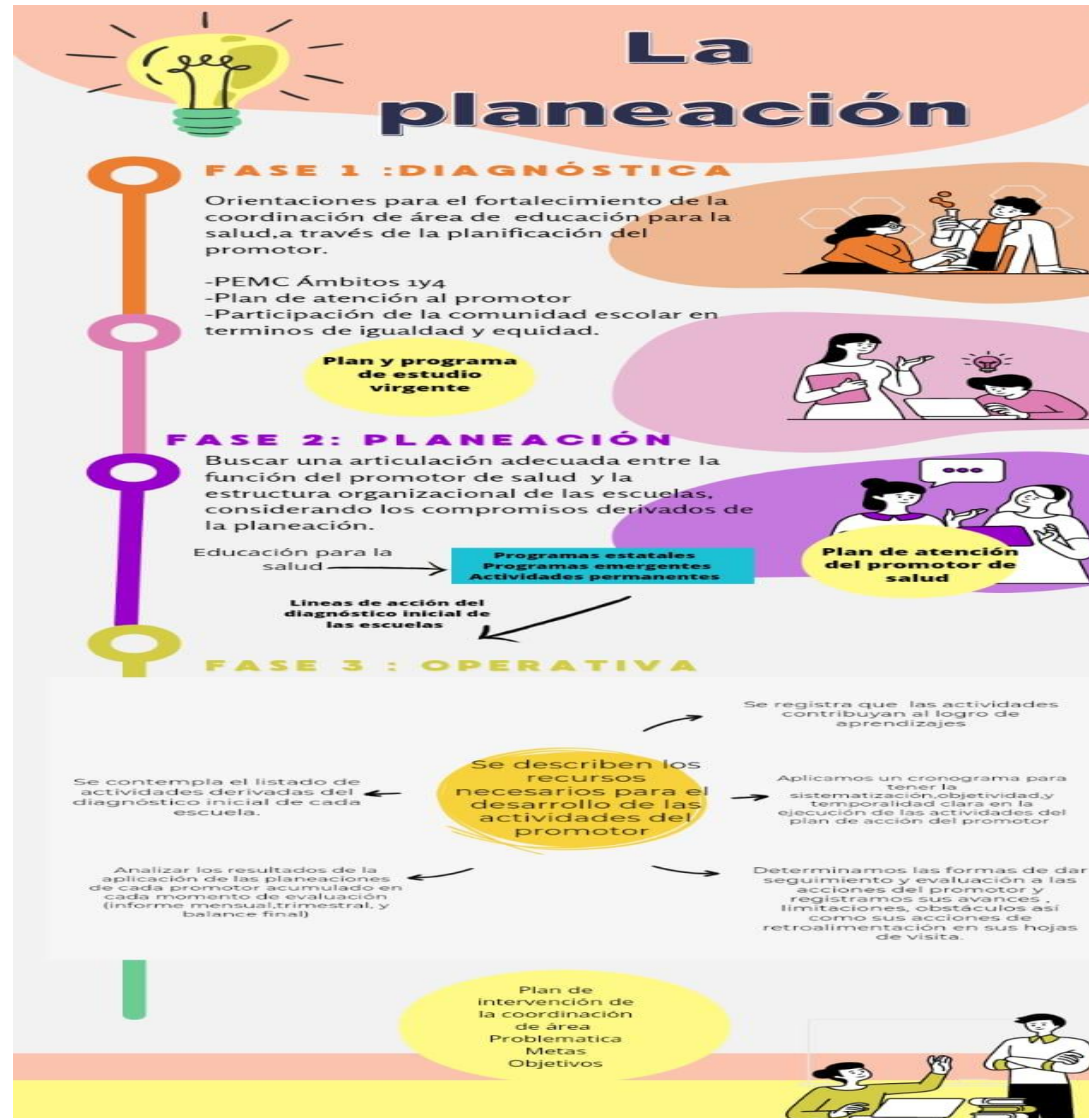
La planeación

FASE 1 :DIAGNÓSTICA

Orientaciones para el fortalecimiento de la coordinación de área de educación para la salud,a través de la planificación del promotor.

-PEMC Ámbitos 1y4
-Plan de atención al promotor
-Participación de la comunidad escolar en terminos de igualdad y equidad.

Plan y programa de estudio virgente

FASE 2: PLANEACIÓN

Buscar una articulación adecuada entre la función del promotor de salud y la estructura organizacional de las escuelas, considerando los compromisos derivados de la planeación.

Educación para la salud

Programas estatales
Programas emergentes
Actividades permanentes

Plan de atención del promotor de salud

Lineas de acción del diagnóstico inicial de las escuelas

FASE 3 : OPERATIVA

Se describen los recursos necesarios para el desarrollo de las actividades del promotor

Se registra que las actividades contribuyan al logro de aprendizajes

Se contempla el listado de actividades derivadas del diagnóstico inicial de cada escuela.

Aplicamos un cronograma para tener la sistematización,objetividad,y temporalidad clara en la ejecución de las actividades del plan de acción del promotor

Analizar los resultados de la aplicación de las planeaciones de cada promotor acumulado en cada momento de evaluación (informe mensual,trimestral, y balance final)

Determinamos las formas de dar seguimiento y evaluación a las acciones del promotor y registramos sus avances , limitaciones, obstáculos así como sus acciones de retroalimentación en sus hojas de visita.

Plan de intervención de la coordinación de área
Problematica
Metas
Objetivos